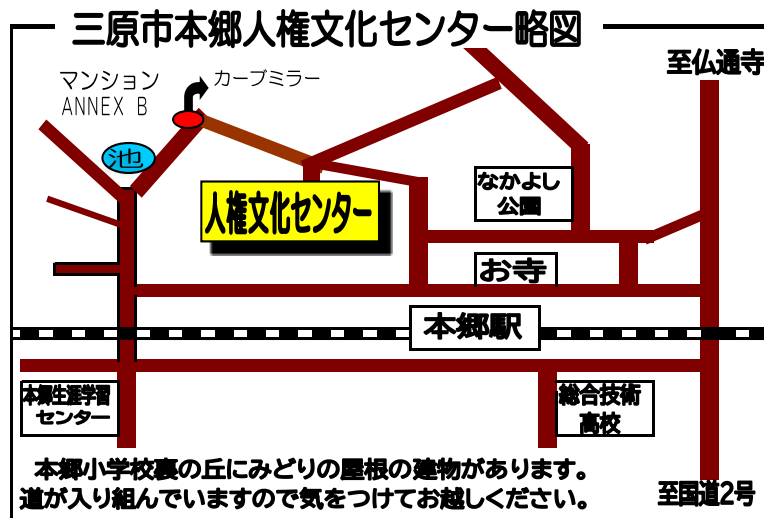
三原市本郷人権文化センター略図

至仏通寺

マンション
ANNEX B

カーブミラー

池

人権文化センター

なかよし
公園

お寺

本郷駅

本郷生涯学習
センター

総合技術
高校

本郷小学校裏の丘にみどりの屋根の建物があります。
道が入り組んでいますので気をつけてお越しください。

至国道2号